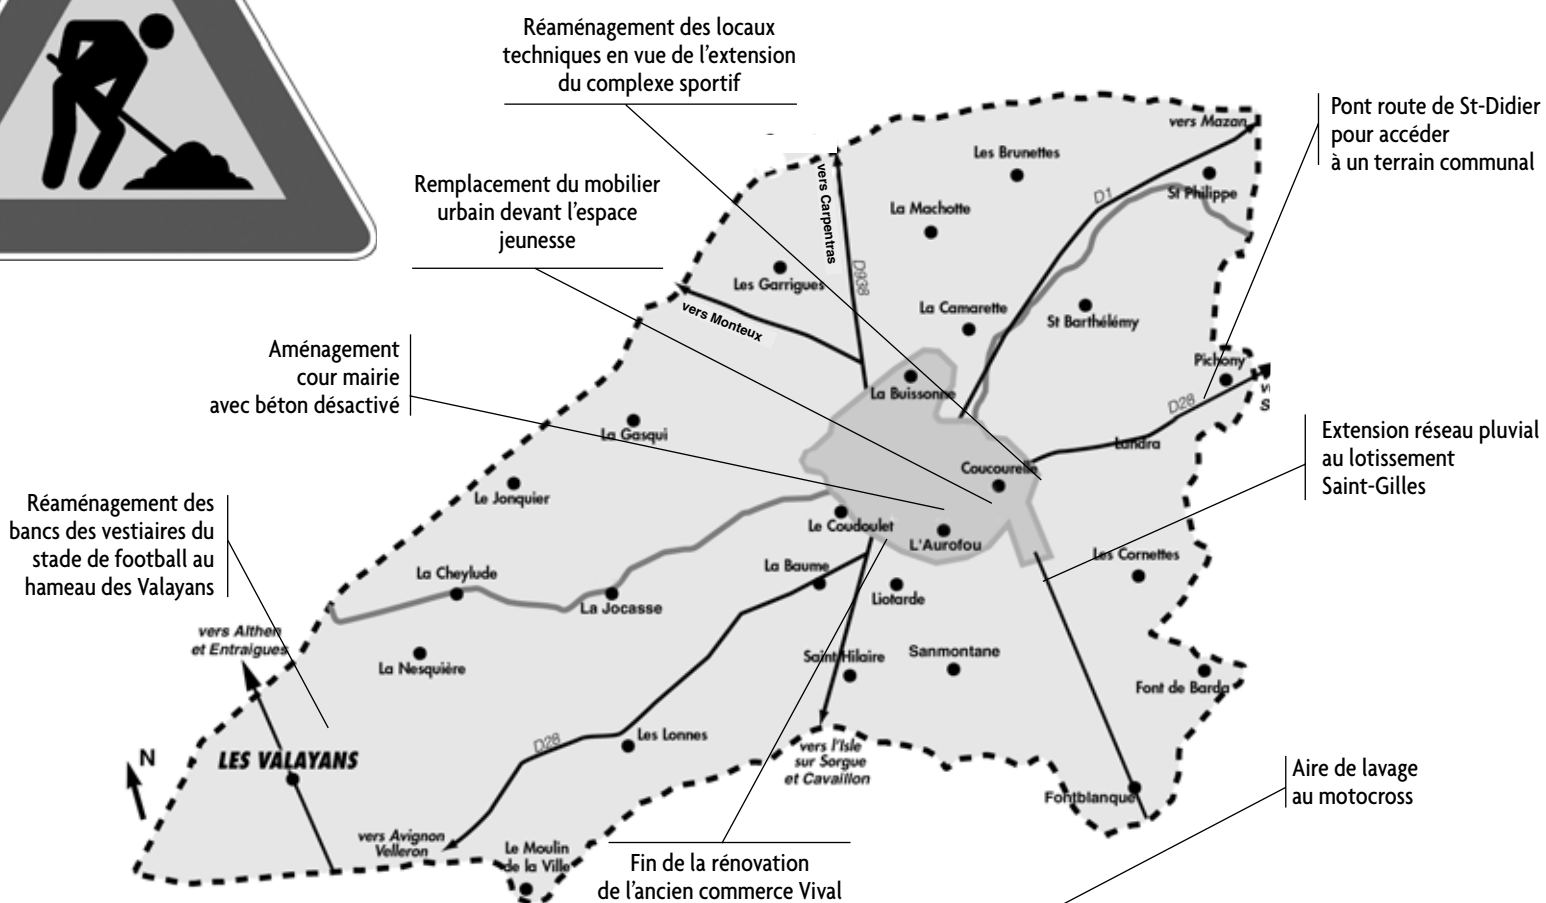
Réaménagement des locaux techniques en vue de l'extension du complexe sportif

Pont route de St-Didier pour accéder à un terrain communal

Remplacement du mobilier urbain devant l'espace jeunesse

Aménagement cour mairie avec béton désactivé

Réaménagement des bancs des vestiaires du stade de football au hameau des Valayans

Extension réseau pluvial au lotissement Saint-Gilles

Aire de lavage au motocross

Fin de la rénovation de l'ancien commerce Vival

vers Mazan
Les Brunettes
D1
St Philippe
vers Carpentras
D938
La Machotte
Les Garrigues
vers Monteux
La Camarette
St Barthélémy
Pichony
La Buissonne
D28
v
S
La Gasqui
Landra
Coucourelle
Le Jonquier
Le Coudoulet
L'Aurofou
La Baume
Les Cornettes
La Cheylude
La Jocasse
Liotarde
vers Althen et Entraigues
La Nesquière
Saint-Hilaire
Sanmontane
Font de Barda
N
LES VALAYANS
D28
Les Lonnes
vers l'Isle sur Sorgue et Cavaillon
Fontblanque
vers Avignon Velleron
Le Moulin de la Ville